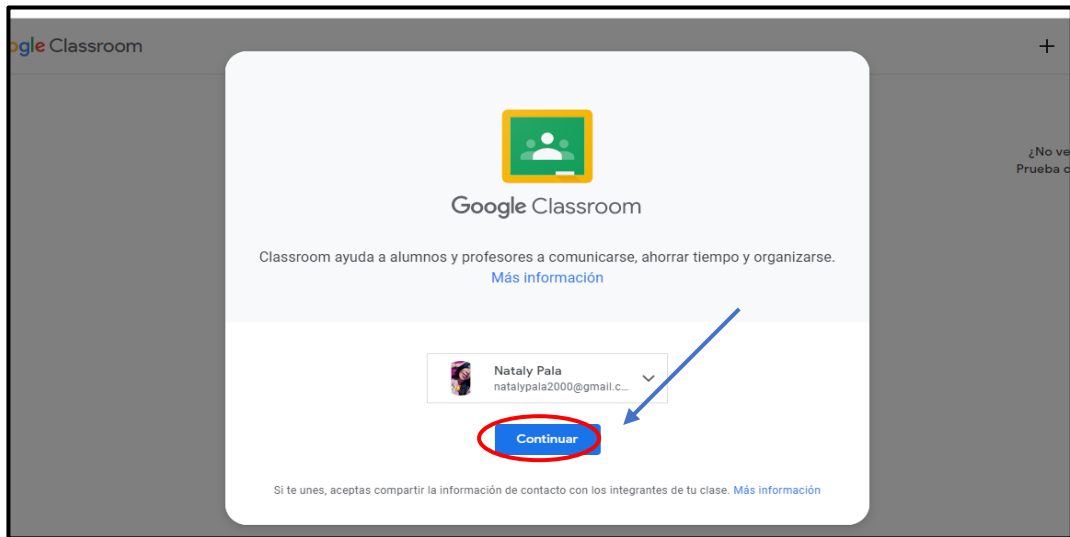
ogle Classroom

+

¿No ve
Prueba c

Google Classroom

Classroom ayuda a alumnos y profesores a comunicarse, ahorrar tiempo y organizarse.
Más información

Nataly Pala
natalypala2000@gmail.c...

Continuar

Si te unes, aceptas compartir la información de contacto con los integrantes de tu clase. Más información